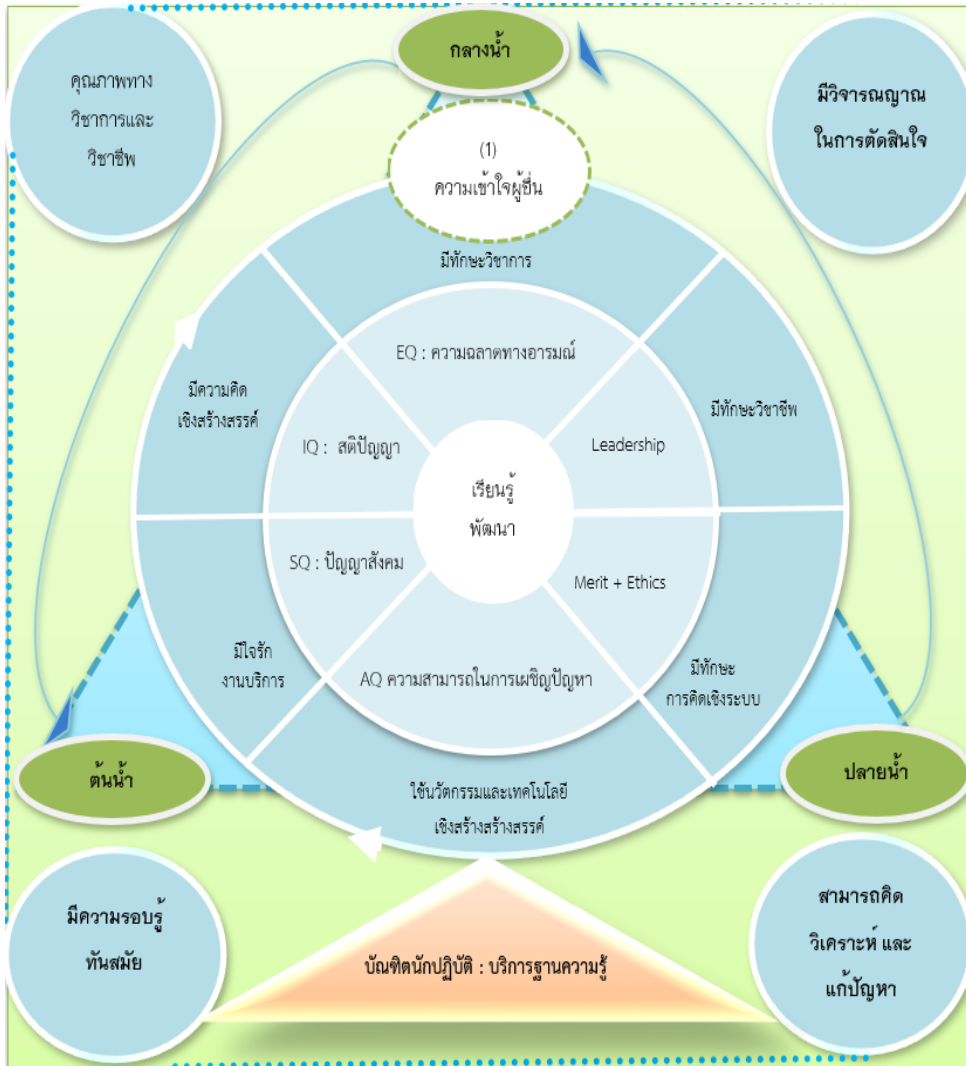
คุณภาพทาง วิชาการและ วิชาชีพ

กลางน้ำ

มีวิจารณญาณ ในการตัดสินใจ

(1)
ความเข้าใจผู้อื่น

มีทักษะวิชาการ

EQ : ความฉลาดทางอารมณ์

มีความคิด เชิงสร้างสรรค์

IQ : สติปัญญา

Leadership

มีทักษะวิชาชีพ

เรียนรู้ พัฒนา

SQ : ปัญญาสังคม

Merit + Ethics

มีใจรัก งานบริการ

AQ ความสามารถในการเผชิญปัญหา

มีทักษะ การคิดเชิงระบบ

ต้นน้ำ

ใช้นวัตกรรมและเทคโนโลยี เชิงสร้างสร้างสรรค์

ปลายน้ำ

มีความรอบรู้ ทันสมัย

บัณฑิตนักปฏิบัติ : บริการฐานความรู้

สามารถคิด วิเคราะห์ และ แก้ปัญหา